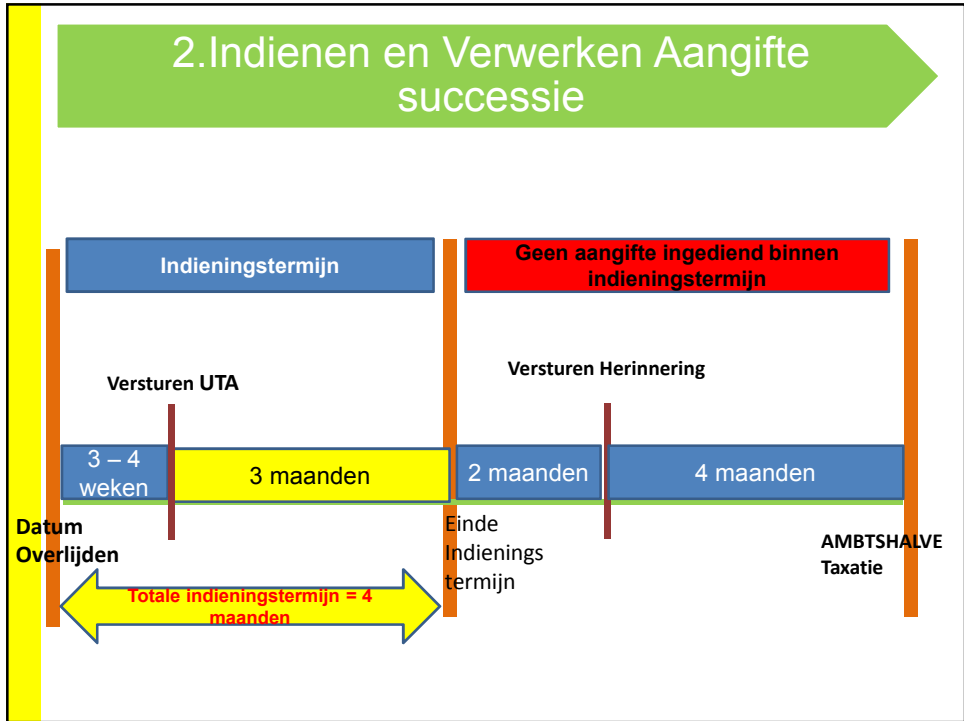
2.Indienen en Verwerken Aangifte successie

Indieningstermijn

Geen aangifte ingediend binnen indieningstermijn

Versturen UTA

Versturen Herinnering

3 – 4 weken

3 maanden

2 maanden

4 maanden

Datum Overlijden

Einde Indienings termijn

AMBTSHALVE Taxatie

Totale indieningstermijn = 4 maanden